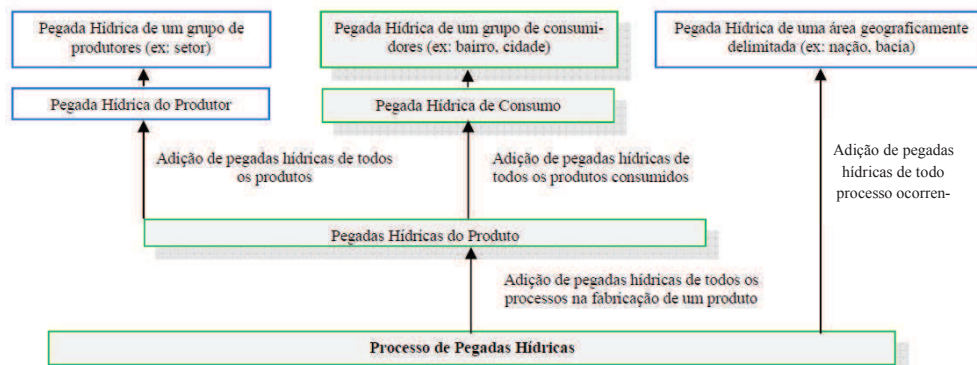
Pegada Hídrica de um grupo de produtores (ex: setor)

Pegada Hídrica de um grupo de consumidores (ex: bairro, cidade)

Pegada Hídrica de uma área geograficamente delimitada (ex: nação, bacia)

Pegada Hídrica do Produtor

Pegada Hídrica de Consumo

Adição de pegadas hídricas de todos os produtos

Adição de pegadas hídricas de todos os produtos consumidos

Adição de pegadas hídricas de todo processo ocorren-

Pegadas Hídricas do Produto

Adição de pegadas hídricas de todos os processos na fabricação de um produto

Processo de Pegadas Hídricas